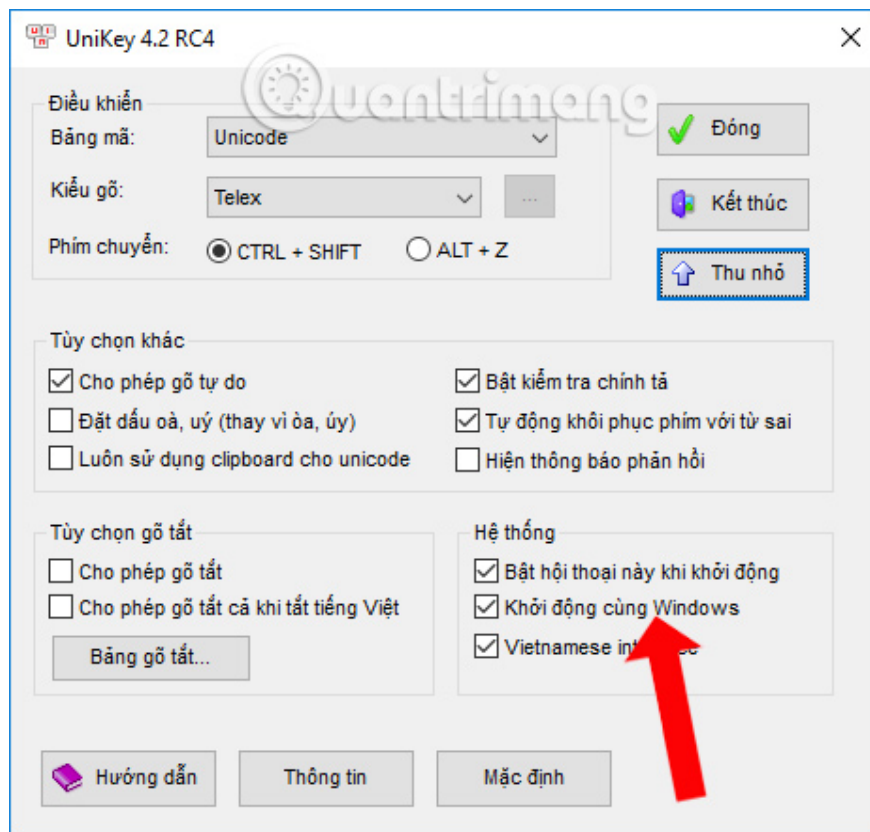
UniKey 4.2 RC4

Quantrimang

Điều khiển
Bảng mã: Unicode
Kiểu gõ: Telex ...
Phím chuyển: CTRL + SHIFT ALT + Z

Đóng
Kết thúc
Thu nhỏ

Tùy chọn khác
Cho phép gõ tự do
Đặt dấu oà, uý (thay vì òa, úy)
Luôn sử dụng clipboard cho unicode
Bật kiểm tra chính tả
Tự động khôi phục phím với từ sai
Hiện thông báo phản hồi

Tùy chọn gõ tắt
Cho phép gõ tắt
Cho phép gõ tắt cả khi tắt tiếng Việt
Bảng gõ tắt...

Hệ thống
Bật hội thoại này khi khởi động
Khởi động cùng Windows
Vietnamese int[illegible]ce

Hướng dẫn
Thông tin
Mặc định